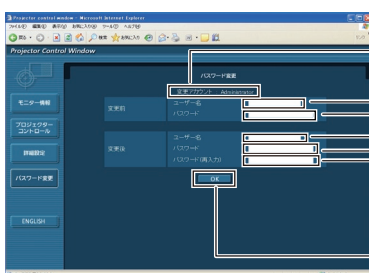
Projector control window - Microsoft Internet Explorer

ファイル(F) 編集(E) 表示(V) お気に入り(A) ツール(T) ヘルプ(H)

戻る

検索

お気に入り

Projector Control Window

モニター情報

プロジェクターコントロール

詳細設定

パスワード変更

ENGLISH

パスワード変更

変更アカウント Administrator

変更前

ユーザー名

パスワード

変更後

ユーザー名

パスワード

パスワード(再入力)

OK